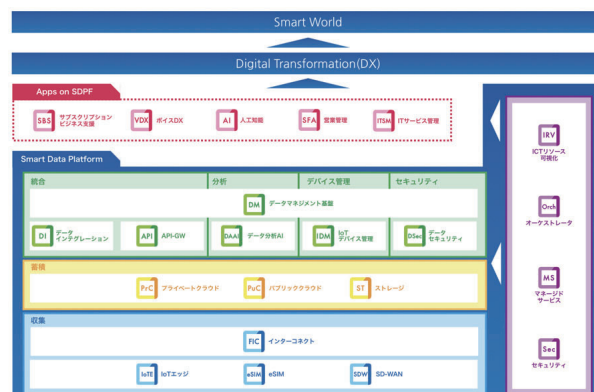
Smart World

Digital Transformation(DX)

Apps on SDPF

SBS サブスクリプションビジネス支援

VDX ボイスDX

AI 人工知能

SFA 営業管理

ITSM ITサービス管理

Smart Data Platform

統合

分析

デバイス管理

セキュリティ

DM データマネジメント基盤

DI データインテグレーション

API API-GW

DAAI データ分析AI

IDM IoTデバイス管理

DSec データセキュリティ

蓄積

PrC プライベートクラウド

PuC パブリッククラウド

ST ストレージ

収集

FIC インターコネクト

IoTE IoTエッジ

eSIM eSIM

SDW SD-WAN

IRV ICTリソース可視化

Orch オーケストレータ

MS マネージドサービス

Sec セキュリティ